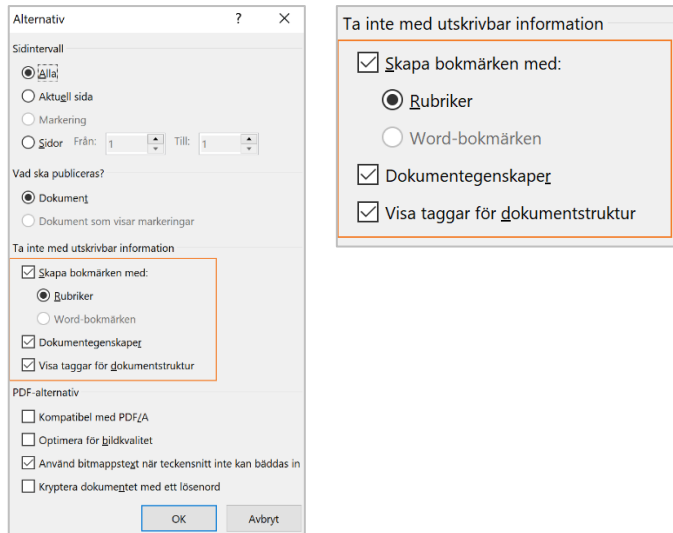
Alternativ ? ✕

Sidintervall

Alla

Aktuell sida

Markering

Sidor Från: 1 Till: 1

Vad ska publiceras?

Dokument

Dokument som visar markeringar

Ta inte med utskrivbar information

Skapa bokmärken med:

Rubriker

Word-bokmärken

Dokumentegenskaper

Visa taggar för dokumentstruktur

PDF-alternativ

Kompatibel med PDF/A

Optimera för bildkvalitet

Använd bitmappstext när teckensnitt inte kan bäddas in

Kryptera dokumentet med ett lösenord

OK Avbryt

Ta inte med utskrivbar information

Skapa bokmärken med:

Rubriker

Word-bokmärken

Dokumentegenskaper

Visa taggar för dokumentstruktur